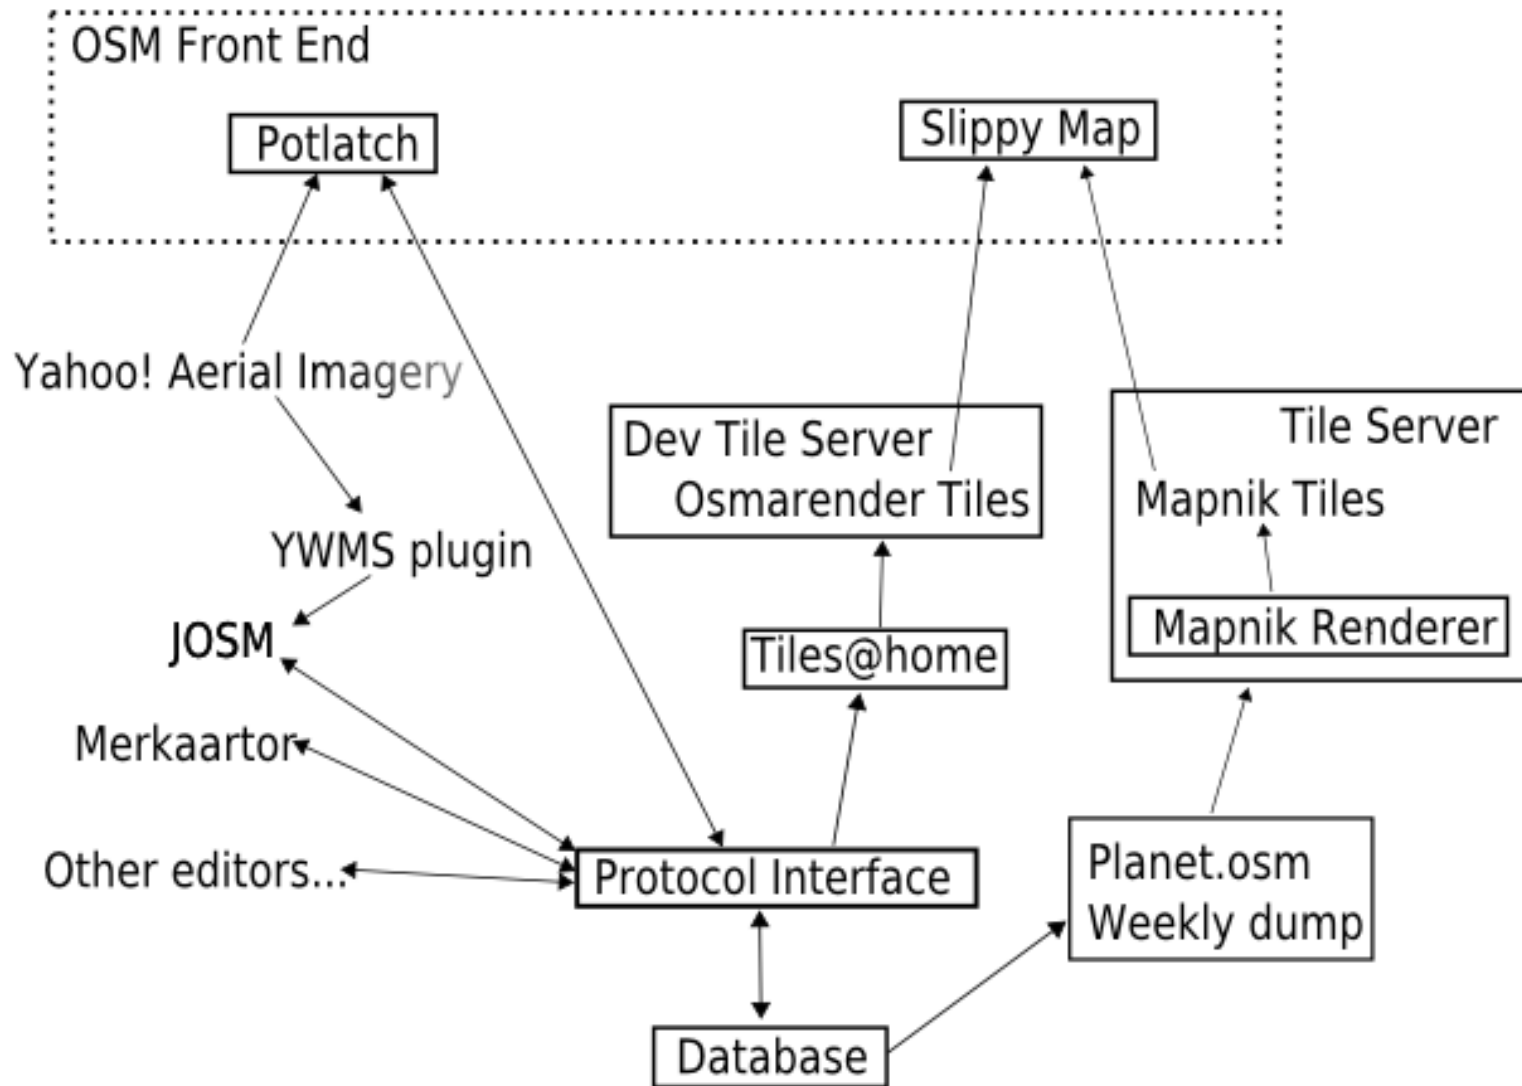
OSM Front End

Potlatch

Slippy Map

Yahoo! Aerial Imagery

Dev Tile Server
Osmarender Tiles

Tile Server
Mapnik Tiles

YWMS plugin

JOSM

Tiles@home

Mapnik Renderer

Merkaartor

Other editors...

Protocol Interface

Planet.osm
Weekly dump

Database